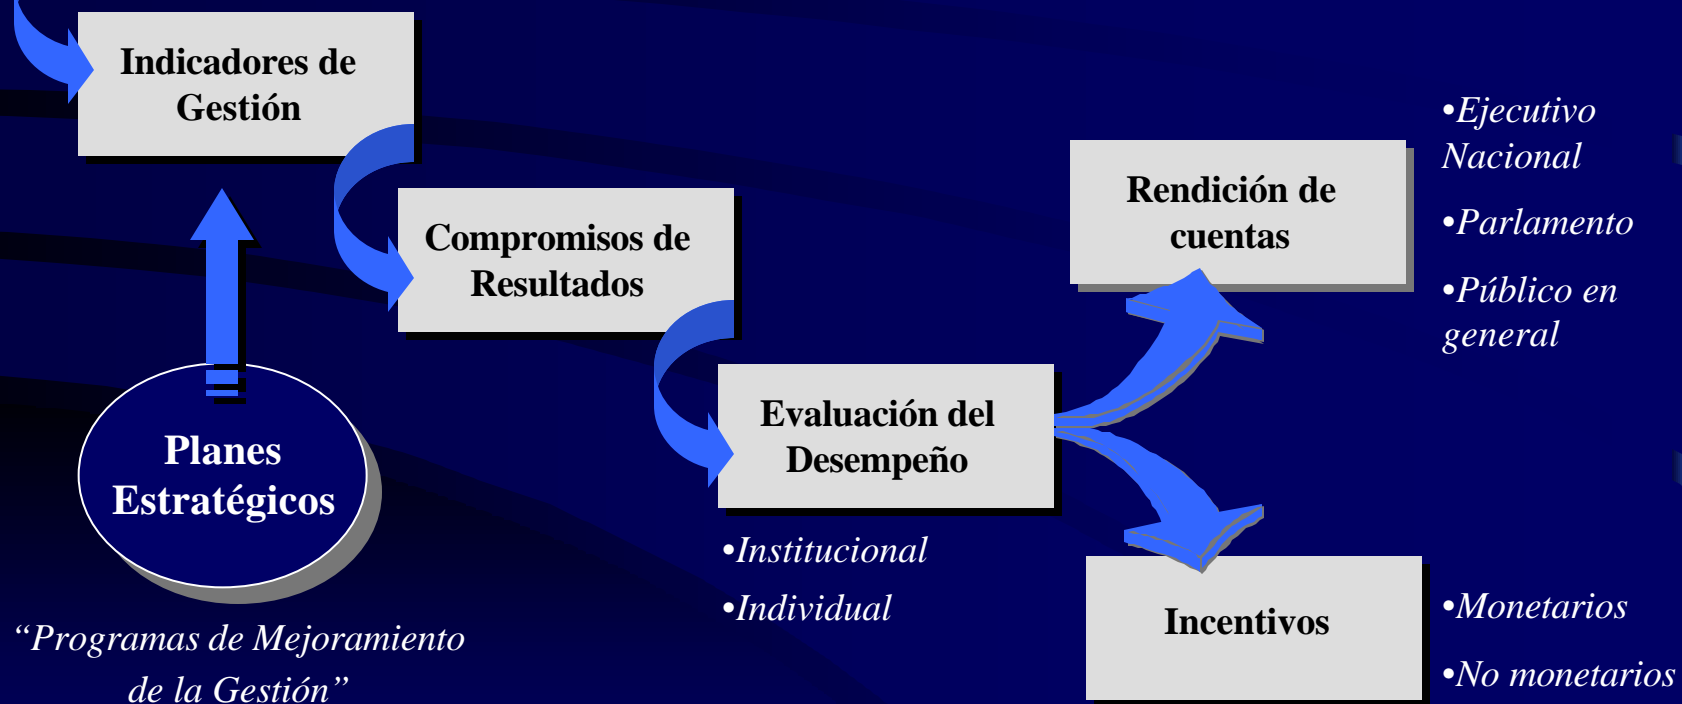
Indicadores de Gestión

Compromisos de Resultados

Planes Estratégicos

"Programas de Mejoramiento de la Gestión"

Evaluación del Desempeño

•Institucional

•Individual

Rendición de cuentas

•Ejecutivo Nacional

•Parlamento

•Público en general

Incentivos

•Monetarios

•No monetarios